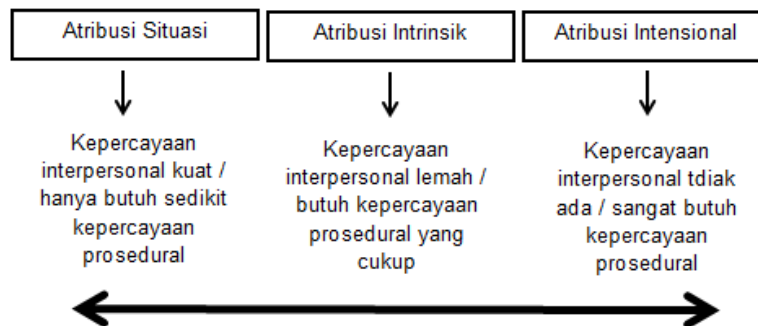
Atribusi Situasi

Kepercayaan interpersonal kuat / hanya butuh sedikit kepercayaan prosedural

Atribusi Intrinsik

Kepercayaan interpersonal lemah / butuh kepercayaan prosedural yang cukup

Atribusi Intensional

Kepercayaan interpersonal tdiak ada / sangat butuh kepercayaan prosedural